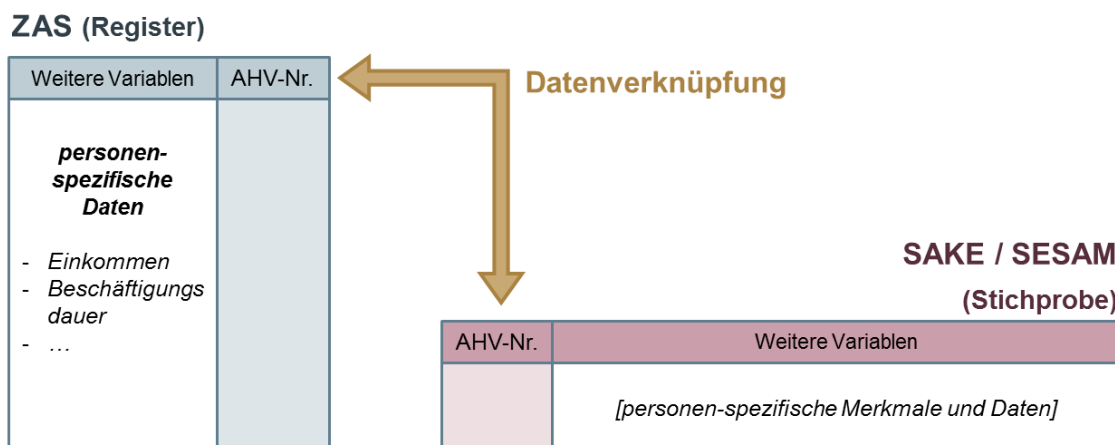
ZAS (Register)

| Weitere Variablen | AHV-Nr. |
|---|---|
| ***personen-spezifische Daten*** - *Einkommen* - *Beschäftigungs dauer* - *…* | |

Datenverknüpfung

SAKE / SESAM
(Stichprobe)

| AHV-Nr. | Weitere Variablen |
|---|---|
| | *[personen-spezifische Merkmale und Daten]* |